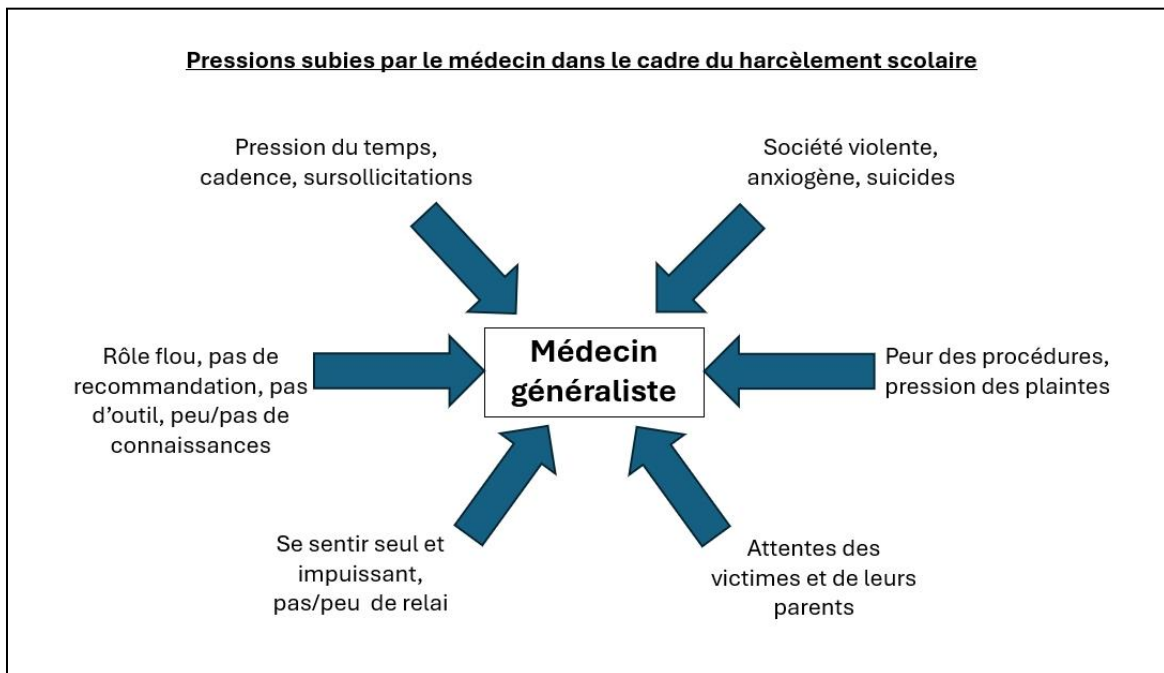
Pressions subies par le médecin dans le cadre du harcèlement scolaire

Pression du temps, cadence, sursollicitations

Société violente, anxiogène, suicides

Rôle flou, pas de recommandation, pas d'outil, peu/pas de connaissances

Médecin généraliste

Peur des procédures, pression des plaintes

Se sentir seul et impuissant, pas/peu de relai

Attentes des victimes et de leurs parents